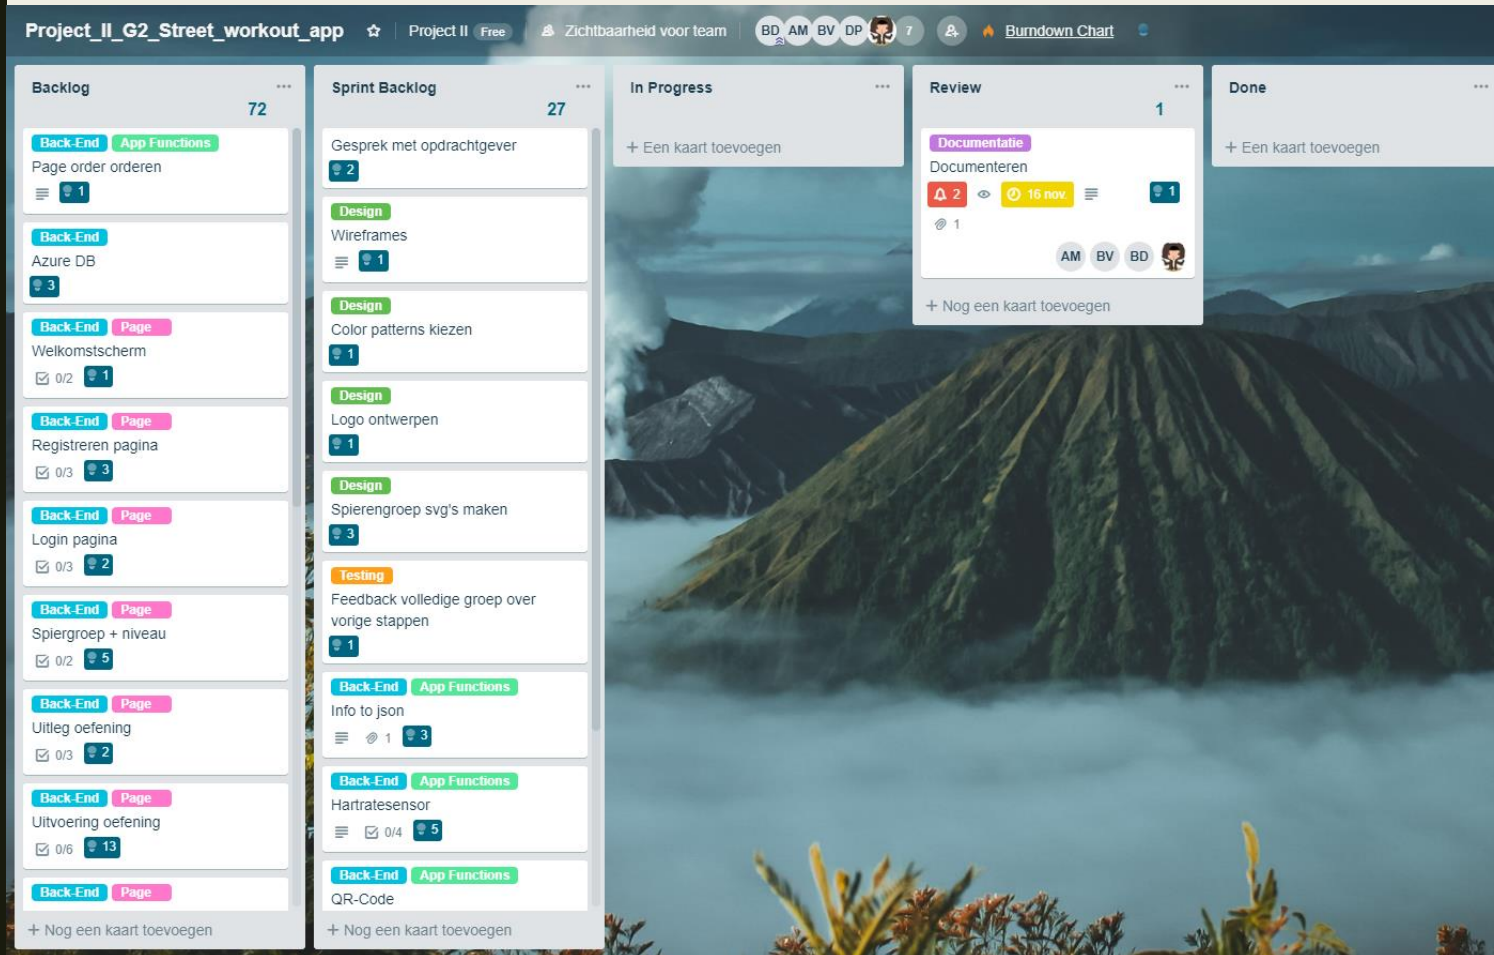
Project_II_G2_Street_workout_app ☆ Project II Free Zichtbaarheid voor team BD AM BV DP 7 Burndown Chart

Backlog ...
72

Back-End App Functions
Page order orderen
1

Back-End
Azure DB
3

Back-End Page
Welkomstscherm
0/2 1

Back-End Page
Registreren pagina
0/3 3

Back-End Page
Login pagina
0/3 2

Back-End Page
Spiergroep + niveau
0/2 5

Back-End Page
Uitleg oefening
0/3 2

Back-End Page
Uitvoering oefening
0/6 13

Back-End Page

+ Nog een kaart toevoegen

Sprint Backlog ...
27

Gesprek met opdrachtgever
2

Design
Wireframes
1

Design
Color patterns kiezen
1

Design
Logo ontwerpen
1

Design
Spierengroep svg's maken
3

Testing
Feedback volledige groep over vorige stappen
1

Back-End App Functions
Info to json
1 3

Back-End App Functions
Hartratesensor
0/4 5

Back-End App Functions
QR-Code

+ Nog een kaart toevoegen

In Progress ...
+ Een kaart toevoegen

Review ...
1

Documentatie
Documenteren
2 16 nov 1
1
AM BV BD

+ Nog een kaart toevoegen

Done ...
+ Een kaart toevoegen